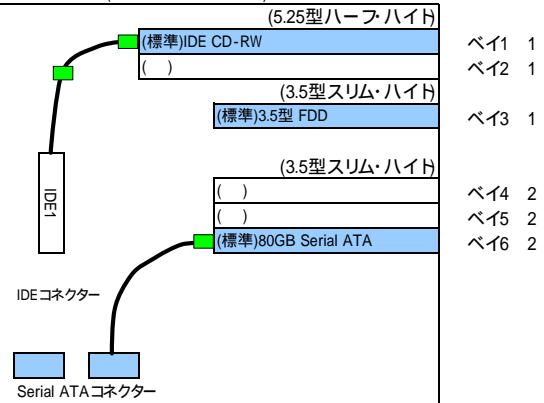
(5.25型ハーフ・ハイト)
(標準)IDE CD-RW
( )
ベイ1 1
ベイ2 1
(3.5型スリム・ハイト)
(標準)3.5型 FDD
ベイ3 1
(3.5型スリム・ハイト)
( )
( )
(標準)80GB Serial ATA
ベイ4 2
ベイ5 2
ベイ6 2
IDE1
IDEコネクター
Serial ATAコネクター